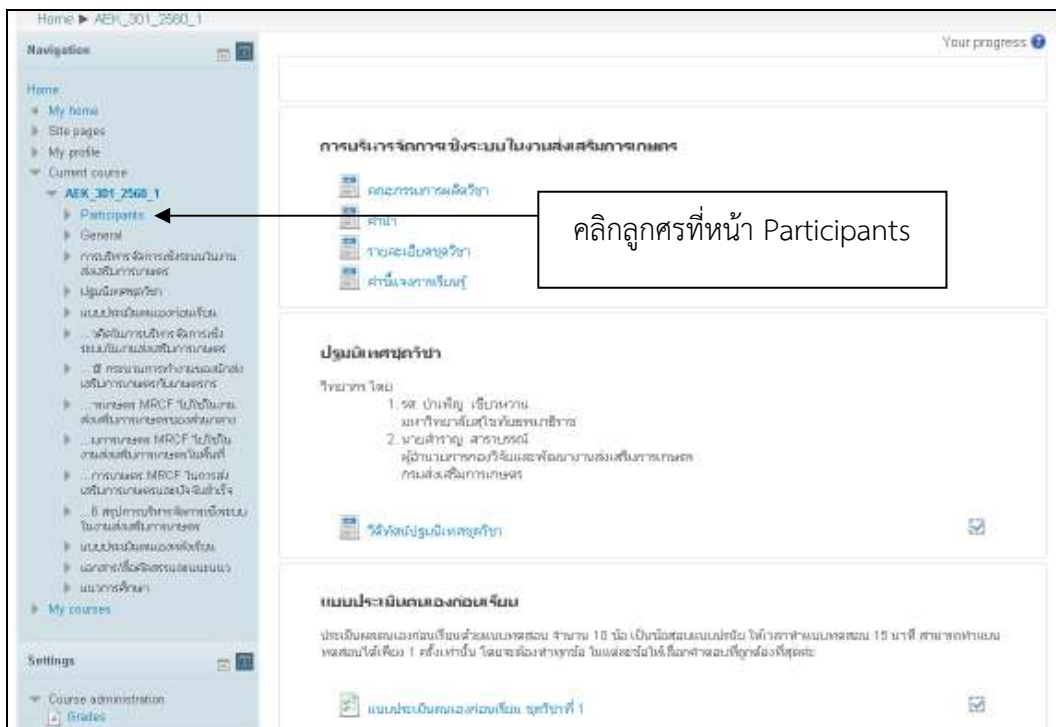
Home ▶ AEK_301_2560_1

Navigation

Home
My home
Site pages
My profile
Current course
AEK_301_2560_1
Participants
General
การบริหารจัดการเชิงระบบในงานส่งเสริมการเกษตร
ปฐมนิเทศชุดวิชา
แบบประเมินตนเองก่อนเรียน
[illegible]
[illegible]
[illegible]
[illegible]
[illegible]
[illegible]
แบบประเมินตนเองหลังเรียน
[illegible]
แนวการศึกษา
My courses

Settings

Course administration
Grades

Your progress

การบริหารจัดการเชิงระบบในงานส่งเสริมการเกษตร

คณะกรรมการผลิตวิชา
คำนำ
รายละเอียดชุดวิชา
คำชี้แจงการเรียนรู้

คลิกลูกศรที่หน้า Participants

ปฐมนิเทศชุดวิชา

วิทยากร โดย
1. รศ. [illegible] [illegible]
มหาวิทยาลัยสุโขทัยธรรมาธิราช
2. นาย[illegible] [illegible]
ผู้อำนวยการกองวิจัยและพัฒนางานส่งเสริมการเกษตร
กรมส่งเสริมการเกษตร

วีดิทัศน์ปฐมนิเทศชุดวิชา

แบบประเมินตนเองก่อนเรียน

ประเมินผลตนเองก่อนเรียนด้วยแบบทดสอบ จำนวน 10 ข้อ เป็นข้อสอบแบบปรนัย ให้เวลาทำแบบทดสอบ 15 นาที สามารถทำแบบทดสอบได้เพียง 1 ครั้งเท่านั้น โดยจะต้องทำทุกข้อ ในแต่ละข้อให้เลือกคำตอบที่ถูกต้องที่สุดข้อ

แบบประเมินตนเองก่อนเรียน ชุดวิชาที่ 1